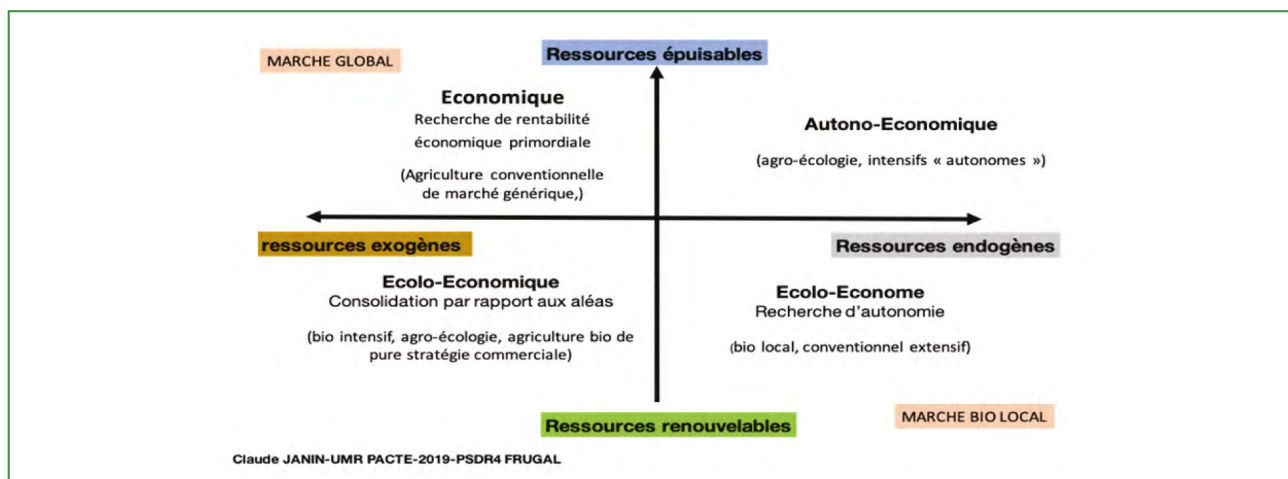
MARCHE GLOBAL

Ressources épuisables

Economique
Recherche de rentabilité économique primordiale

(Agriculture conventionnelle de marché générique,)

Autono-Economique

(agro-écologie, intensifs « autonomes »)

ressources exogènes

Ressources endogènes

Ecolo-Economique
Consolidation par rapport aux aléas

(bio intensif, agro-écologie, agriculture bio de pure stratégie commerciale)

Ecolo-Econome
Recherche d'autonomie

(bio local, conventionnel extensif)

Ressources renouvelables

MARCHE BIO LOCAL

Claude JANIN-UMR PACTE-2019-PSDR4 FRUGAL